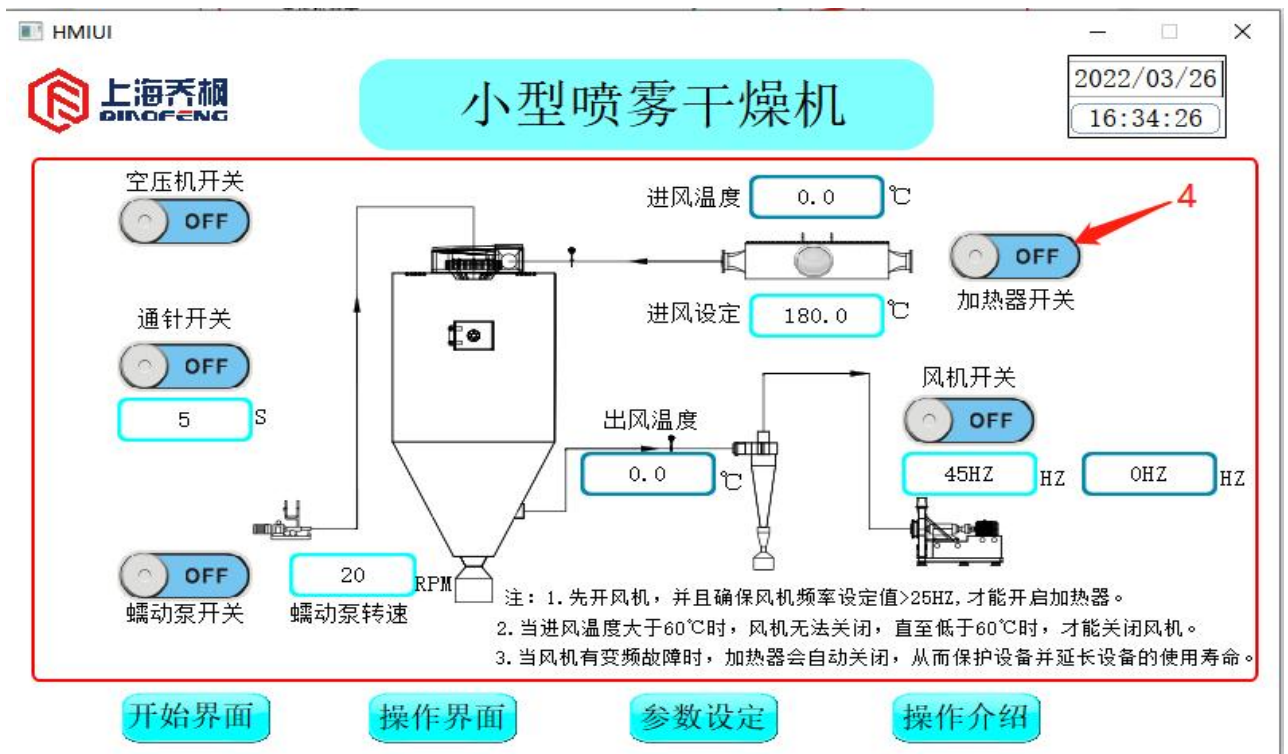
HMIUI

上海乔枫 QINOFENG

小型喷雾干燥机

2022/03/26
16:34:26

空压机开关
OFF

进风温度 0.0 ℃

4

OFF
加热器开关

进风设定 180.0 ℃

通针开关
OFF
5 S

风机开关
OFF

出风温度
0.0 ℃

45HZ HZ 0HZ HZ

OFF
蠕动泵开关

20 RPM
蠕动泵转速

注：1.先开风机，并且确保风机频率设定值>25HZ,才能开启加热器。
2.当进风温度大于60℃时，风机无法关闭，直至低于60℃时，才能关闭风机。
3.当风机有变频故障时，加热器会自动关闭，从而保护设备并延长设备的使用寿命。

开始界面 操作界面 参数设定 操作介绍